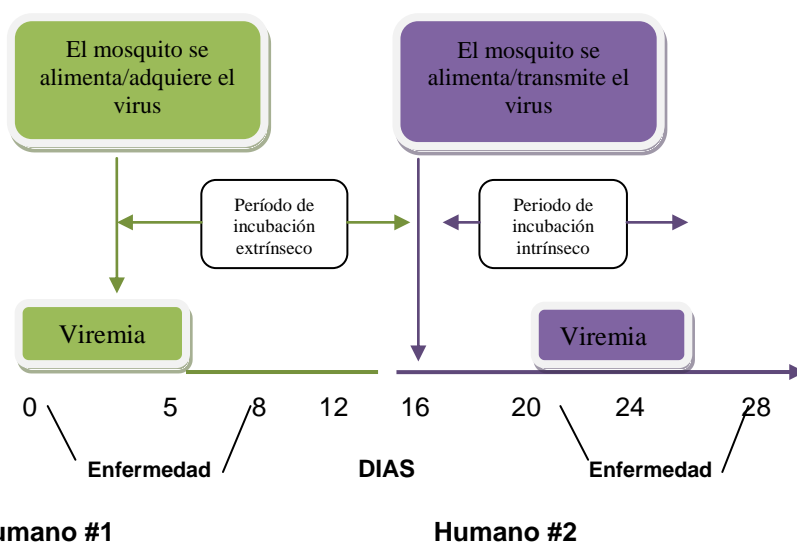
El mosquito se alimenta/adquiere el virus

El mosquito se alimenta/transmite el virus

Período de incubación extrínseco

Periodo de incubación intrínseco

Viremia

Viremia

0 5 8 12 16 20 24 28

Enfermedad

DIAS

Enfermedad

umano #1

Humano #2